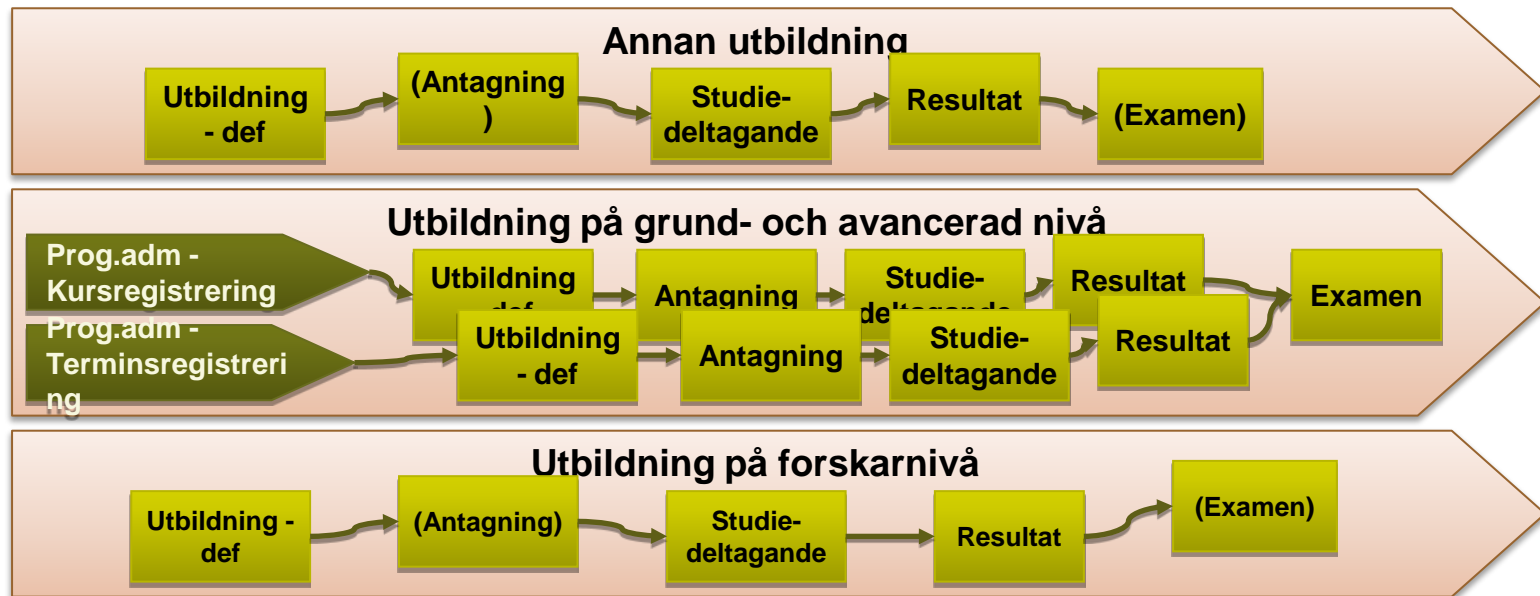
Annan utbildning

Utbildning - def

(Antagning)

Studiedeltagande

Resultat

(Examen)

Utbildning på grund- och avancerad nivå

Prog.adm - Kursregistrering

Utbildning - def

Antagning

Studiedeltagande

Resultat

Examen

Prog.adm - Terminsregistrering

Utbildning - def

Antagning

Studiedeltagande

Resultat

Utbildning på forskarnivå

Utbildning - def

(Antagning)

Studiedeltagande

Resultat

(Examen)